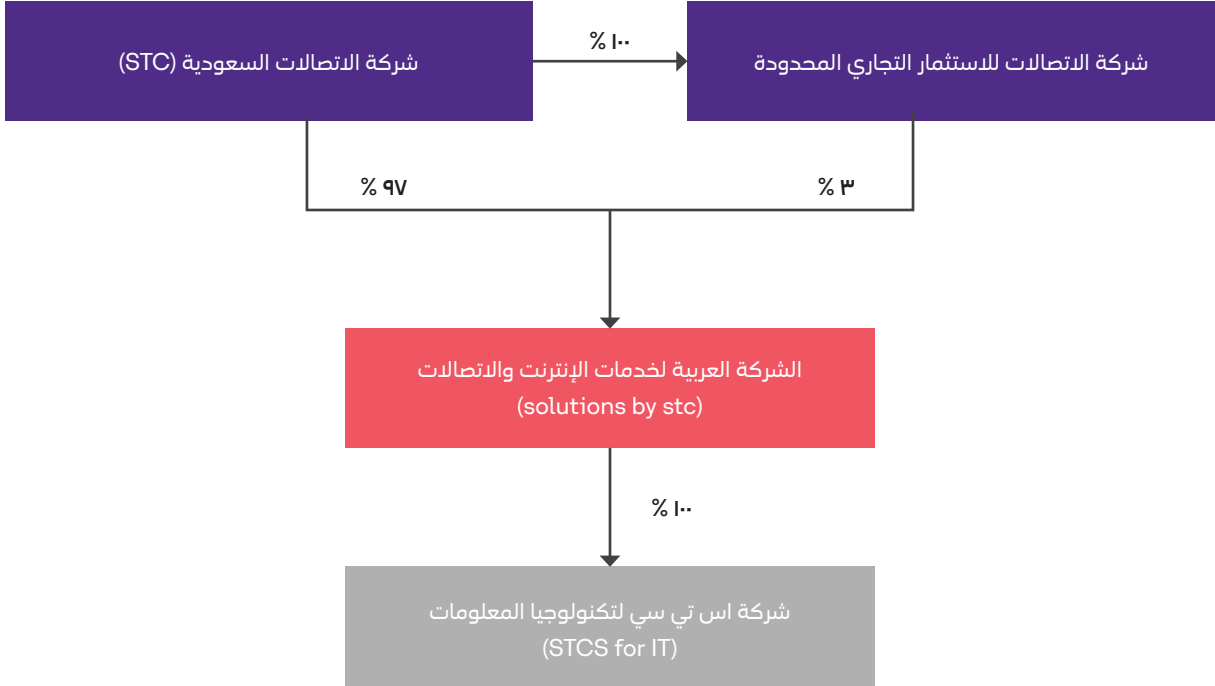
شركة الاتصالات السعودية (STC)

% ١٠٠

شركة الاتصالات للاستثمار التجاري المحدودة

% ٩٧

% ٣

الشركة العربية لخدمات الإنترنت والاتصالات
(solutions by stc)

% ١٠٠

شركة اس تي سي لتكنولوجيا المعلومات
(STCS for IT)